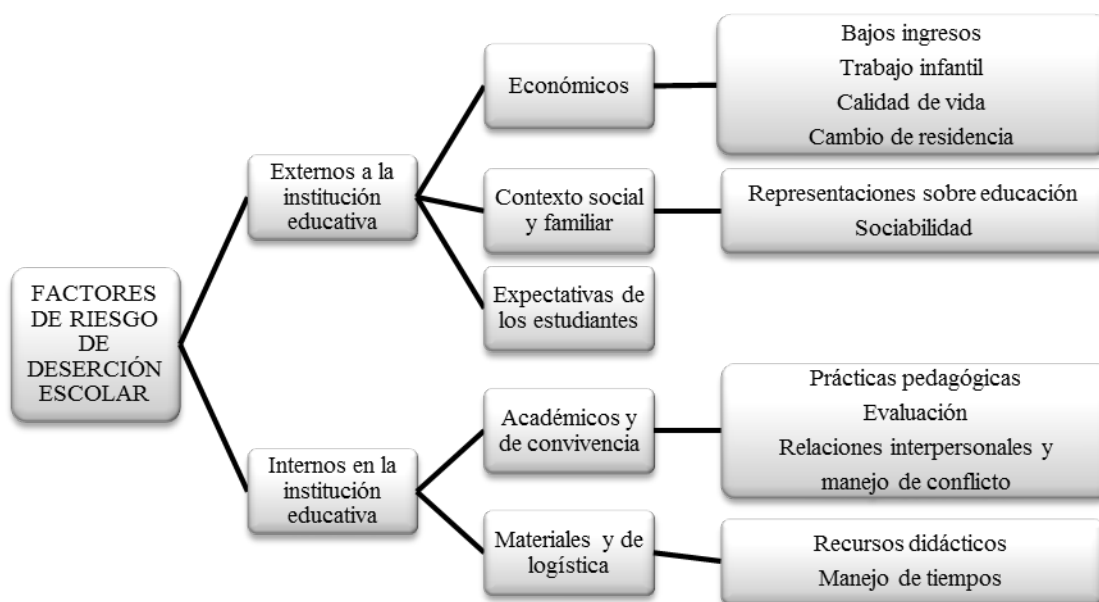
FACTORES DE RIESGO DE DESERCIÓN ESCOLAR

Externos a la institución educativa

Económicos

Bajos ingresos
Trabajo infantil
Calidad de vida
Cambio de residencia

Contexto social y familiar

Representaciones sobre educación
Sociabilidad

Expectativas de los estudiantes

Internos en la institución educativa

Académicos y de convivencia

Prácticas pedagógicas
Evaluación
Relaciones interpersonales y manejo de conflicto

Materiales y de logística

Recursos didácticos
Manejo de tiempos